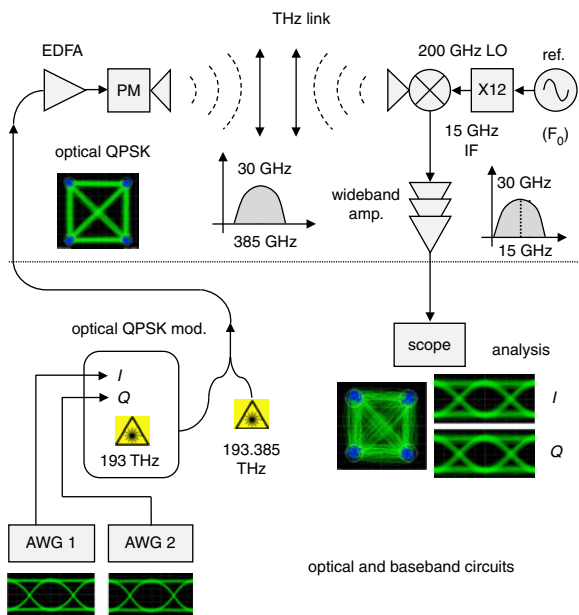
THz link

EDFA

PM

200 GHz LO

ref.

X12

15 GHz IF

($F_0$)

optical QPSK

30 GHz

385 GHz

wideband amp.

30 GHz

15 GHz

optical QPSK mod.

scope

analysis

*I*

*Q*

193 THz

193.385 THz

*I*

*Q*

AWG 1

AWG 2

optical and baseband circuits